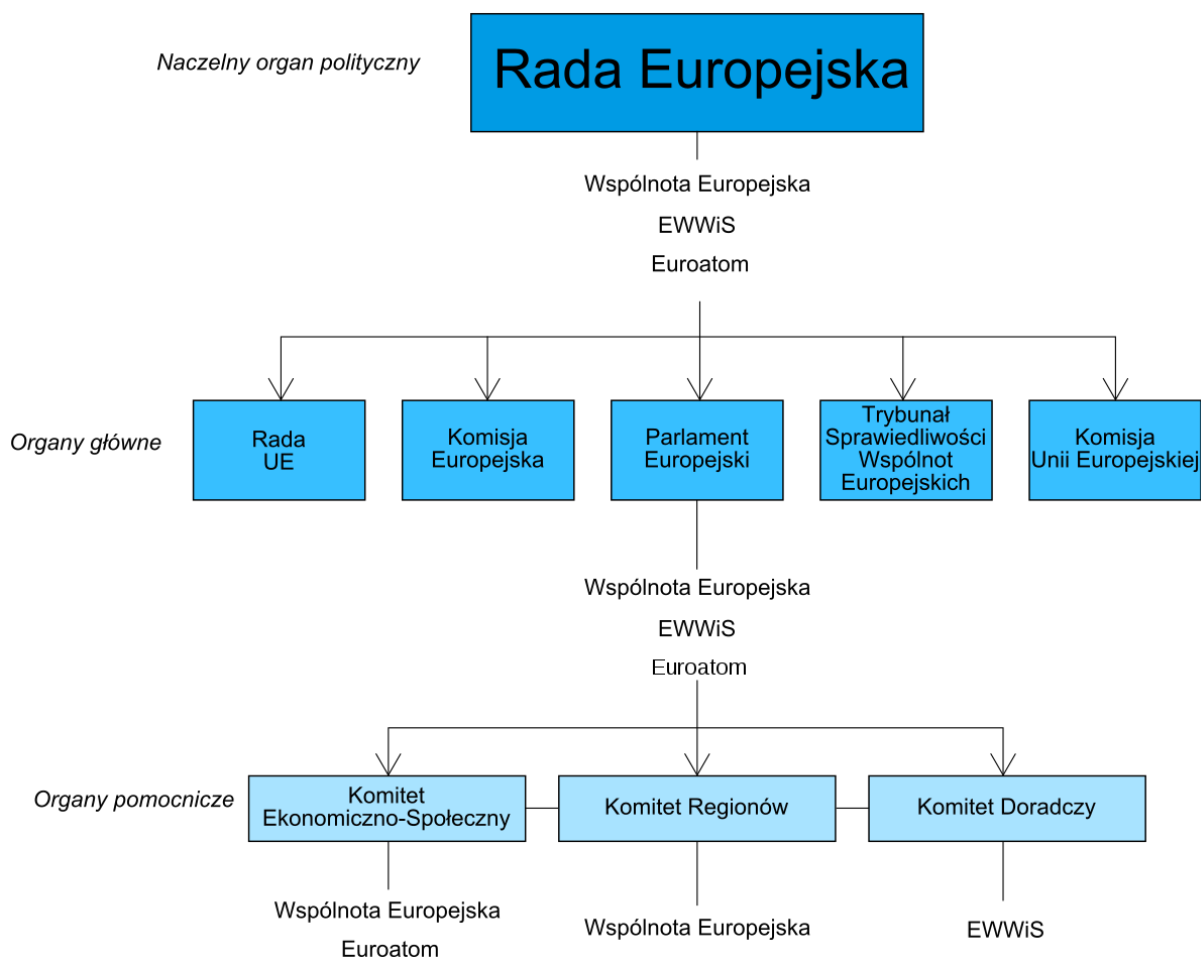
Naczelny organ polityczny

Rada Europejska

Wspólnota Europejska

EWWiS

Euroatom

Organy główne

Rada UE

Komisja Europejska

Parlament Europejski

Trybunał Sprawiedliwości Wspólnot Europejskich

Komisja Unii Europejskiej

Wspólnota Europejska

EWWiS

Euroatom

Organy pomocnicze

Komitet Ekonomiczno-Społeczny

Komitet Regionów

Komitet Doradczy

Wspólnota Europejska

Euroatom

Wspólnota Europejska

EWWiS